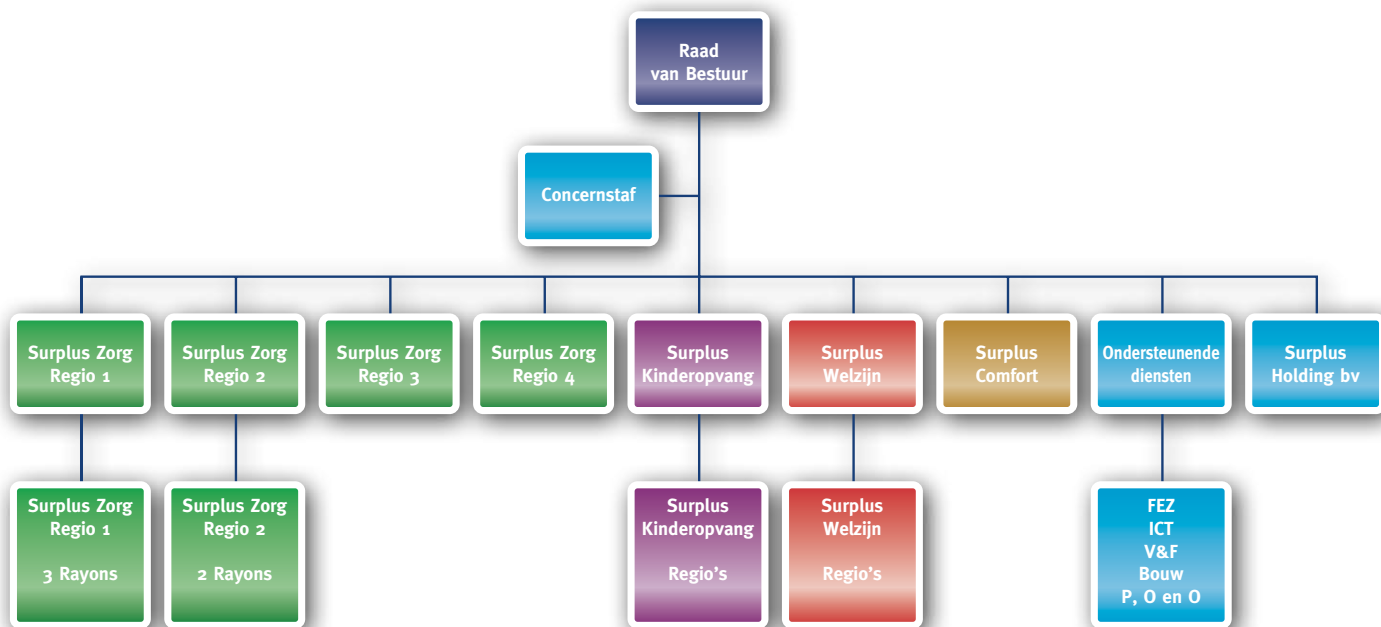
Raad van Bestuur

Concernstaf

Surplus Zorg Regio 1

Surplus Zorg Regio 2

Surplus Zorg Regio 3

Surplus Zorg Regio 4

Surplus Kinderopvang

Surplus Welzijn

Surplus Comfort

Ondersteunende diensten

Surplus Holding bv

Surplus Zorg Regio 1

3 Rayons

Surplus Zorg Regio 2

2 Rayons

Surplus Kinderopvang

Regio's

Surplus Welzijn

Regio's

FEZ
ICT
V&F
Bouw
P, O en O